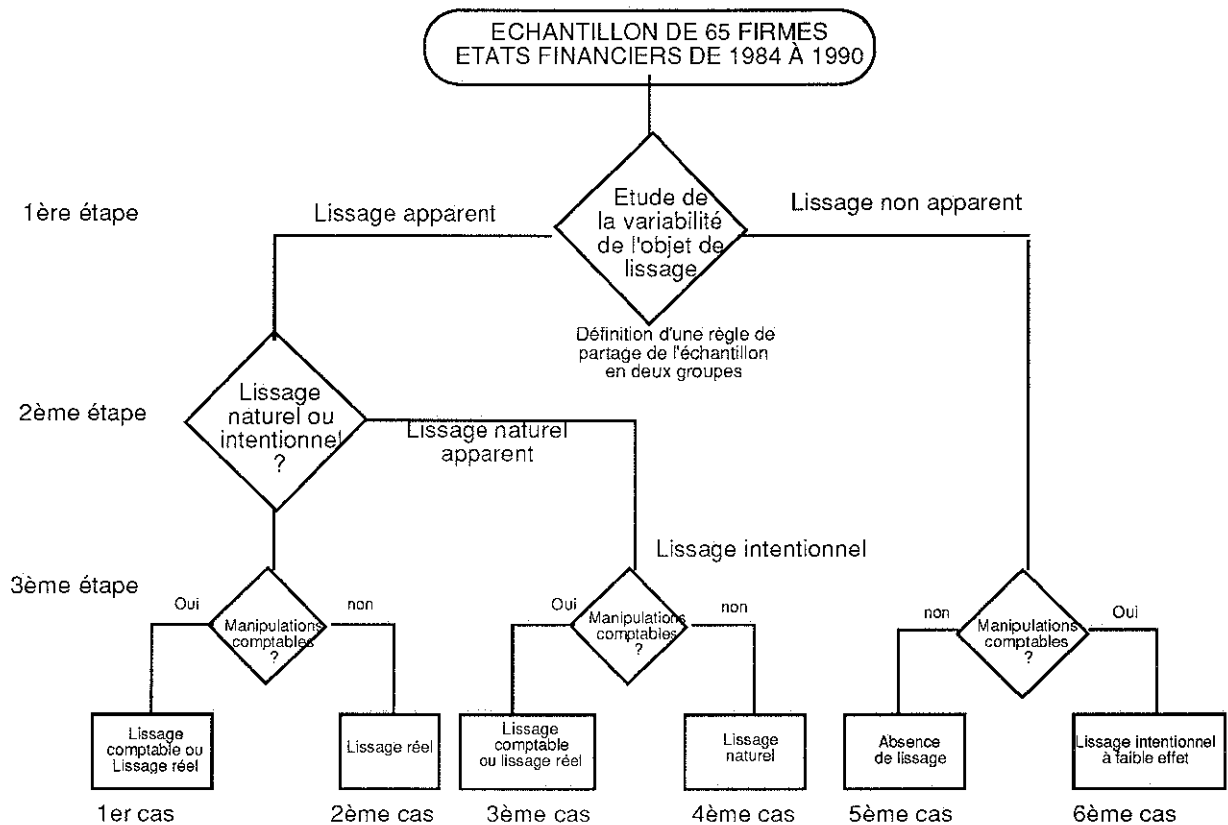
ECHANTILLON DE 65 FIRMES
ETATS FINANCIERS DE 1984 À 1990

1ère étape

Lissage apparent

Etude de la variabilité de l'objet de lissage

Lissage non apparent

Définition d'une règle de partage de l'échantillon en deux groupes

2ème étape

Lissage naturel ou intentionnel ?

Lissage naturel apparent

Lissage intentionnel

3ème étape

Oui

Manipulations comptables ?

non

Oui

Manipulations comptables ?

non

non

Manipulations comptables ?

Oui

Lissage comptable ou Lissage réel

Lissage réel

Lissage comptable ou lissage réel

Lissage naturel

Absence de lissage

Lissage intentionnel à faible effet

1er cas

2ème cas

3ème cas

4ème cas

5ème cas

6ème cas